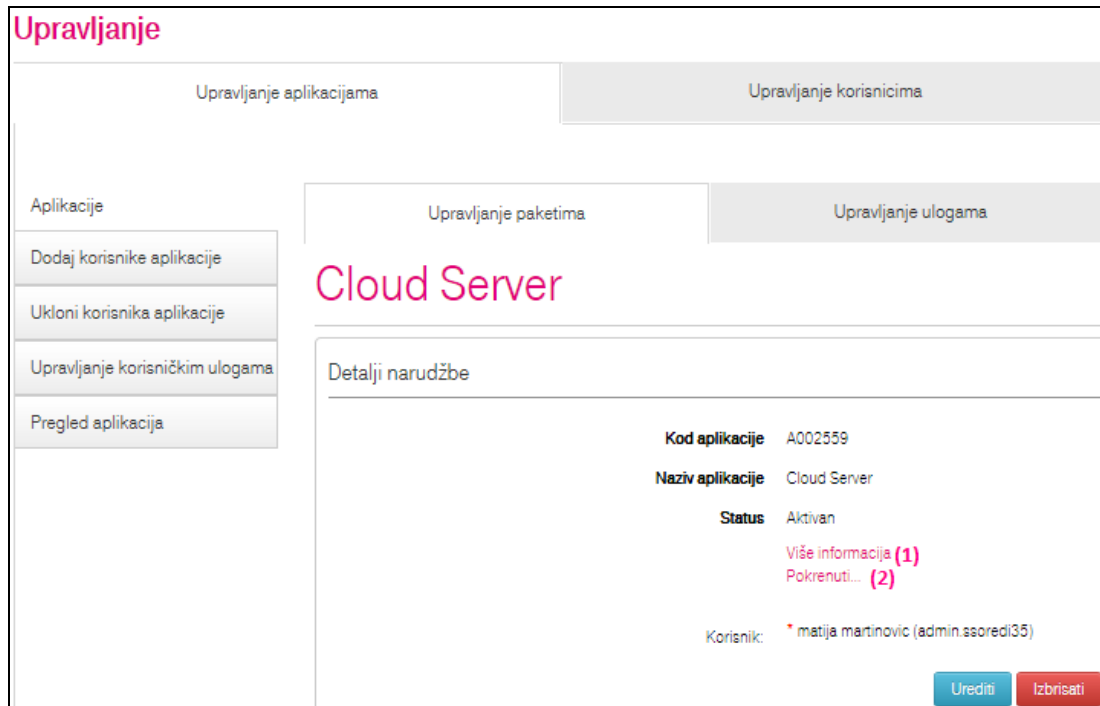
Upravljanje

Upravljanje aplikacijama

Upravljanje korisnicima

Aplikacije

Dodaj korisnike aplikacije

Ukloni korisnika aplikacije

Upravljanje korisničkim ulogama

Pregled aplikacija

Upravljanje paketima

Upravljanje ulogama

Cloud Server

Detalji narudžbe

Kod aplikacije A002559

Naziv aplikacije Cloud Server

Status Aktivan

Više informacija (1)

Pokrenuti... (2)

Korisnik: * matija martinovic (admin.ssoredi35)

Urediti

Izbrisati